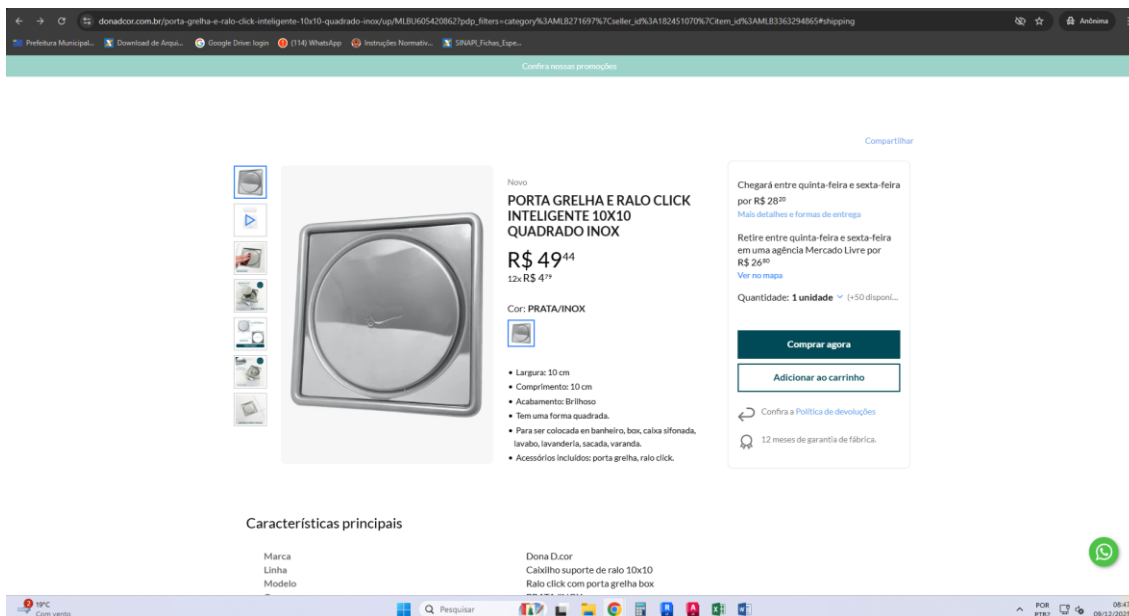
donadcor.com.br/porta-grelha-e-ralo-click-inteligente-10x10-quadrado-inox/up/MLBU605420862?pdp_filters=category%3AMLB271697%7Cseller_id%3A182451070%7Citem_id%3AMLB3363294865#shipping

Anônima

Prefeitura Municipal... Download de Arqui... Google Drive: login (114) WhatsApp Instruções Normativ... SINAPI_Fichas_Espe...

Confira nossas promoções

Compartilhar

Novo

PORTA GRELHA E RALO CLICK INTELIGENTE 10X10 QUADRADO INOX

R$ 49$^{44}$
12x R$ 4$^{79}$

Cor: PRATA/INOX

• Largura: 10 cm
• Comprimento: 10 cm
• Acabamento: Brilhoso
• Tem uma forma quadrada.
• Para ser colocada en banheiro, box, caixa sifonada, lavabo, lavanderia, sacada, varanda.
• Acessórios incluídos: porta grelha, ralo click.

Chegará entre quinta-feira e sexta-feira por R$ 28$^{20}$
Mais detalhes e formas de entrega

Retire entre quinta-feira e sexta-feira em uma agência Mercado Livre por R$ 26$^{80}$
Ver no mapa

Quantidade: 1 unidade (+50 disponí...

Comprar agora

Adicionar ao carrinho

Confira a Política de devoluções

12 meses de garantia de fábrica.

Características principais

| Marca | Dona D.cor |
|---|---|
| Linha | Caixilho suporte de ralo 10x10 |
| Modelo | Ralo click com porta grelha box |

19°C
Com vento

Pesquisar

POR PTB2 08:47 09/12/2021